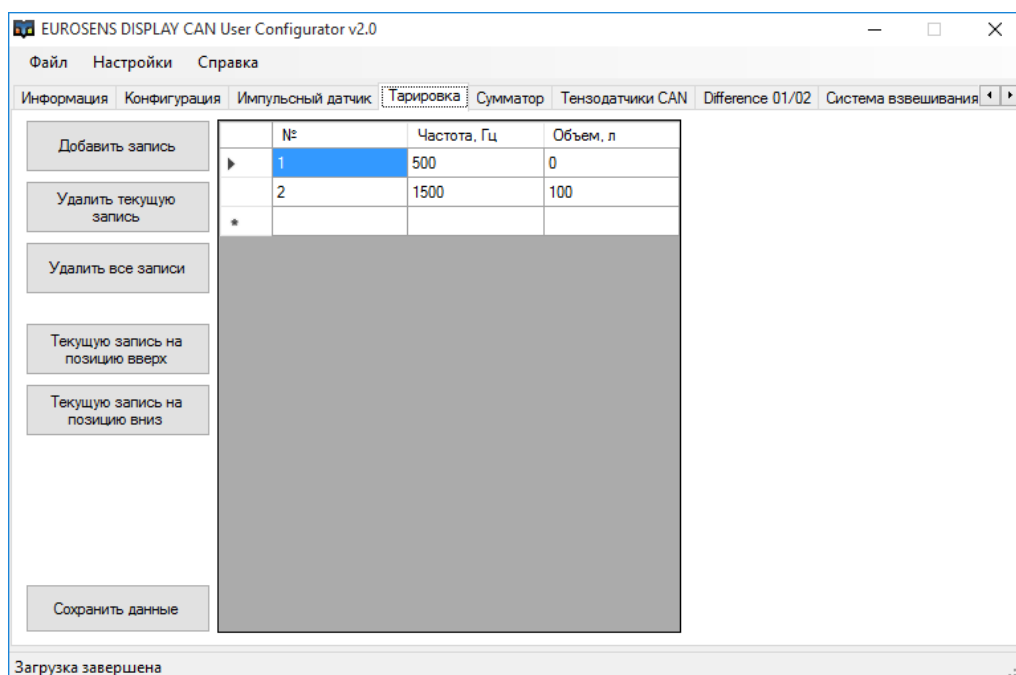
EUROSENS DISPLAY CAN User Configurator v2.0

Файл Настройки Справка

Информация Конфигурация Импульсный датчик Тарировка Сумматор Тензодатчики CAN Difference 01/02 Система взвешивания

Добавить запись

Удалить текущую запись

Удалить все записи

Текущую запись на позицию вверх

Текущую запись на позицию вниз

Сохранить данные

| | № | Частота, Гц | Объем, л |
|---|---|---|---|
| ▸ | 1 | 500 | 0 |
| | 2 | 1500 | 100 |
| * | | | |

Загрузка завершена